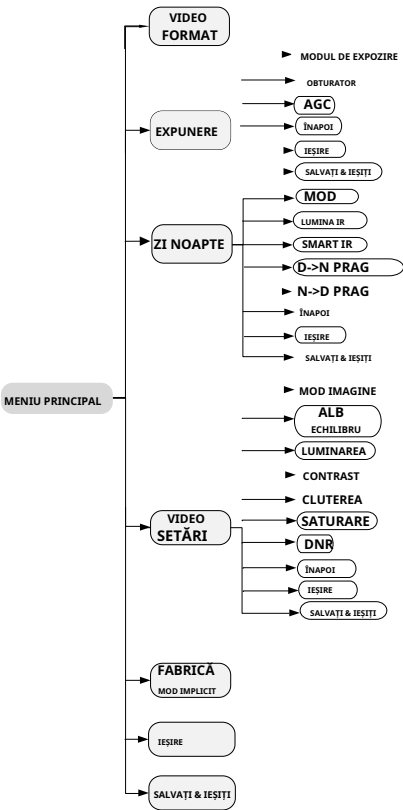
MENIU PRINCIPAL

VIDEO FORMAT

EXPUNERE

MODUL DE EXPOZIRE

OBTURATOR

AGC

ÎNAPOI

IEȘIRE

SALVAȚI & IEȘIȚI

ZI NOAPTE

MOD

LUMINA IR

SMART IR

D->N PRAG

N->D PRAG

ÎNAPOI

IEȘIRE

SALVAȚI & IEȘIȚI

VIDEO SETĂRI

MOD IMAGINE

ALB ECHILIBRU

LUMINAREA

CONTRAST

CLUTEREA

SATURARE

DNR

ÎNAPOI

IEȘIRE

SALVAȚI & IEȘIȚI

FABRICĂ MOD IMPLICIT

IEȘIRE

SALVAȚI & IEȘIȚI